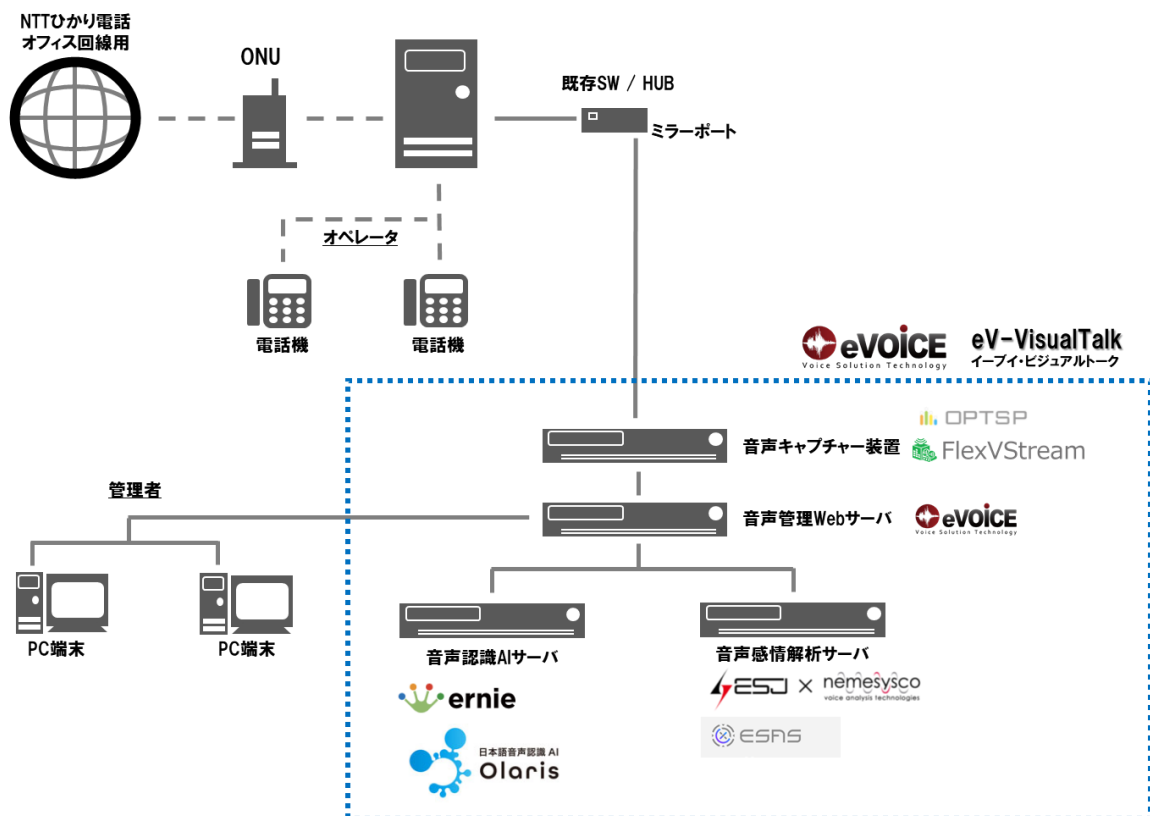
NTTひかり電話
オフィス回線用

ONU

既存SW / HUB

ミラーポート

オペレータ

電話機

電話機

eVOICE
Voice Solution Technology

eV-VisualTalk
イーブイ・ビジュアルトーク

OPTSP

FlexVStream

音声キャプチャー装置

管理者

音声管理Webサーバ

eVOICE
Voice Solution Technology

PC端末

PC端末

音声認識AIサーバ

ernie

日本語音声認識 AI
Olaris

音声感情解析サーバ

ESJ × nemesysco
voice analysis technologies

ESAS